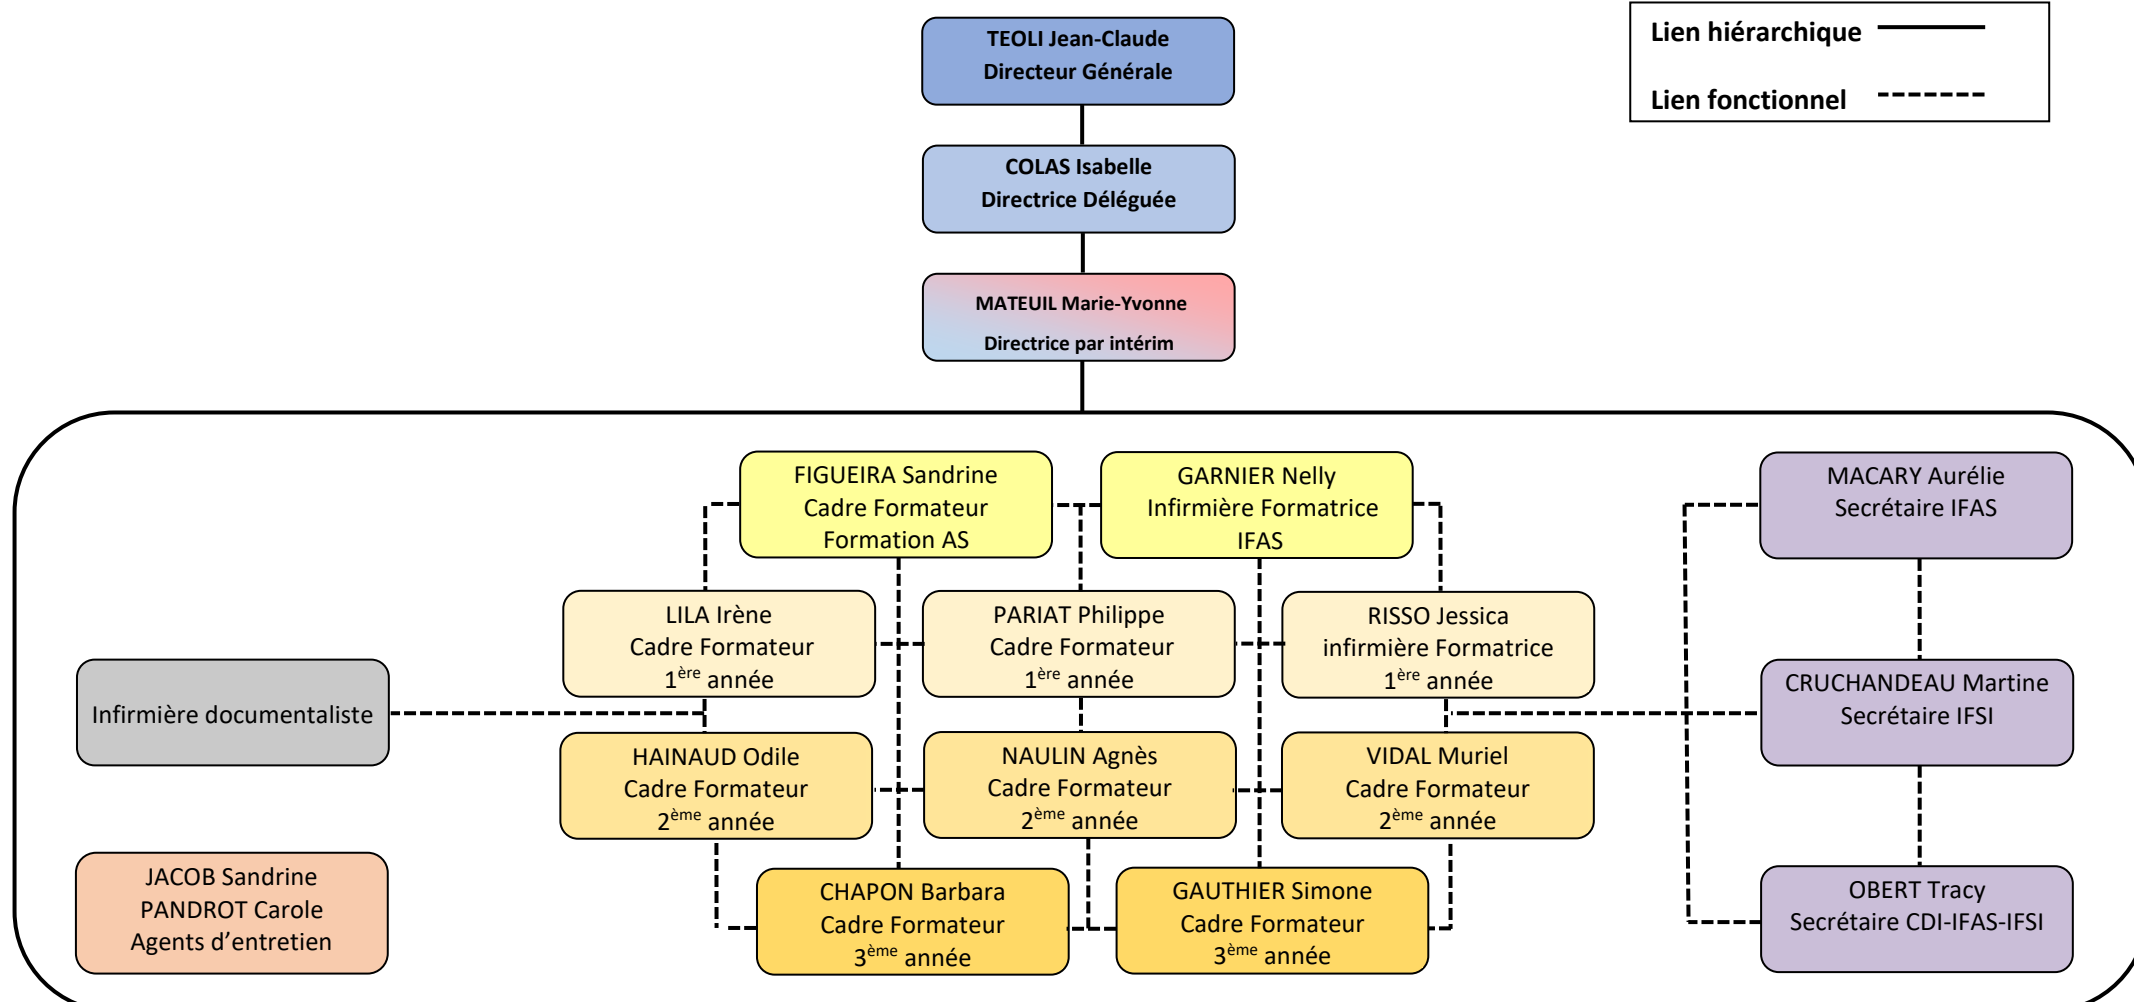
TEOLI Jean-Claude
Directeur Générale

Lien hiérarchique

Lien fonctionnel

COLAS Isabelle
Directrice Déléguée

MATEUIL Marie-Yvonne
Directrice par intérim

FIGUEIRA Sandrine
Cadre Formateur
Formation AS

GARNIER Nelly
Infirmière Formatrice
IFAS

MACARY Aurélie
Secrétaire IFAS

LILA Irène
Cadre Formateur
$1^{ère}$ année

PARIAT Philippe
Cadre Formateur
$1^{ère}$ année

RISSO Jessica
infirmière Formatrice
$1^{ère}$ année

Infirmière documentaliste

CRUCHANDEAU Martine
Secrétaire IFSI

HAINAUD Odile
Cadre Formateur
$2^{ème}$ année

NAULIN Agnès
Cadre Formateur
$2^{ème}$ année

VIDAL Muriel
Cadre Formateur
$2^{ème}$ année

JACOB Sandrine
PANDROT Carole
Agents d'entretien

CHAPON Barbara
Cadre Formateur
$3^{ème}$ année

GAUTHIER Simone
Cadre Formateur
$3^{ème}$ année

OBERT Tracy
Secrétaire CDI-IFAS-IFSI